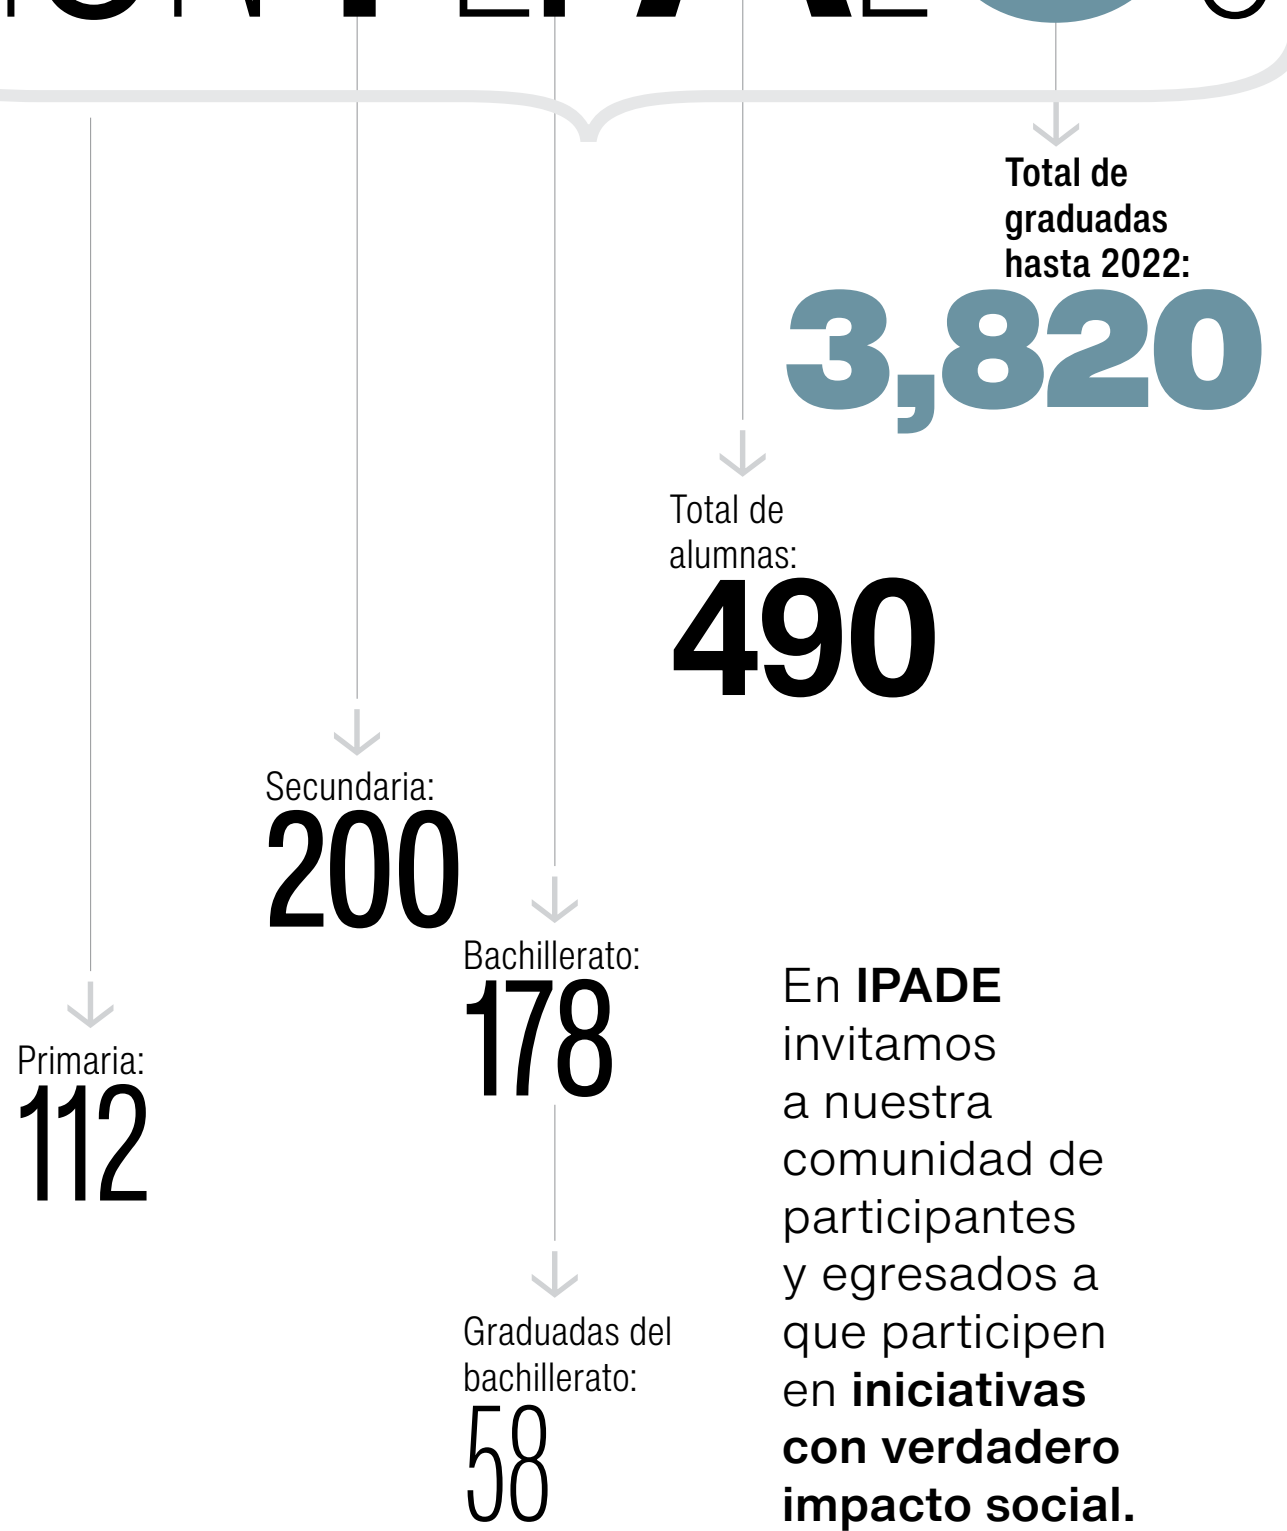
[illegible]

Total de graduadas hasta 2022:
3,820

Total de alumnas:
490

Secundaria:
200

Bachillerato:
178

Primaria:
112

Graduadas del bachillerato:
58

En **IPADE** invitamos a nuestra comunidad de participantes y egresados a que participen en **iniciativas con verdadero impacto social.**